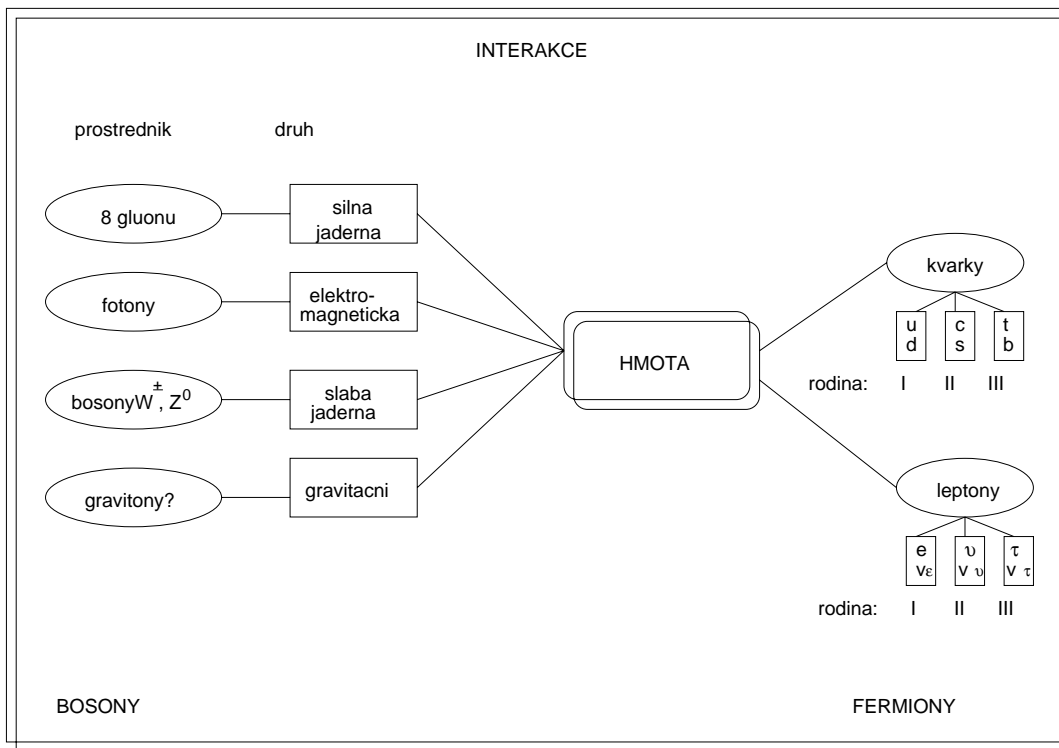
INTERAKCE

prostrednik

druh

8 gluonu

silna jaderna

fotony

elektromagneticka

bosonyW$^{\pm}$, Z$^{0}$

slaba jaderna

gravitony?

gravitacni

HMOTA

kvarky

u d

c s

t b

rodina: I II III

leptony

e $v_\varepsilon$

$\upsilon$ $v_\upsilon$

$\tau$ $v_\tau$

rodina: I II III

BOSONY

FERMIONY